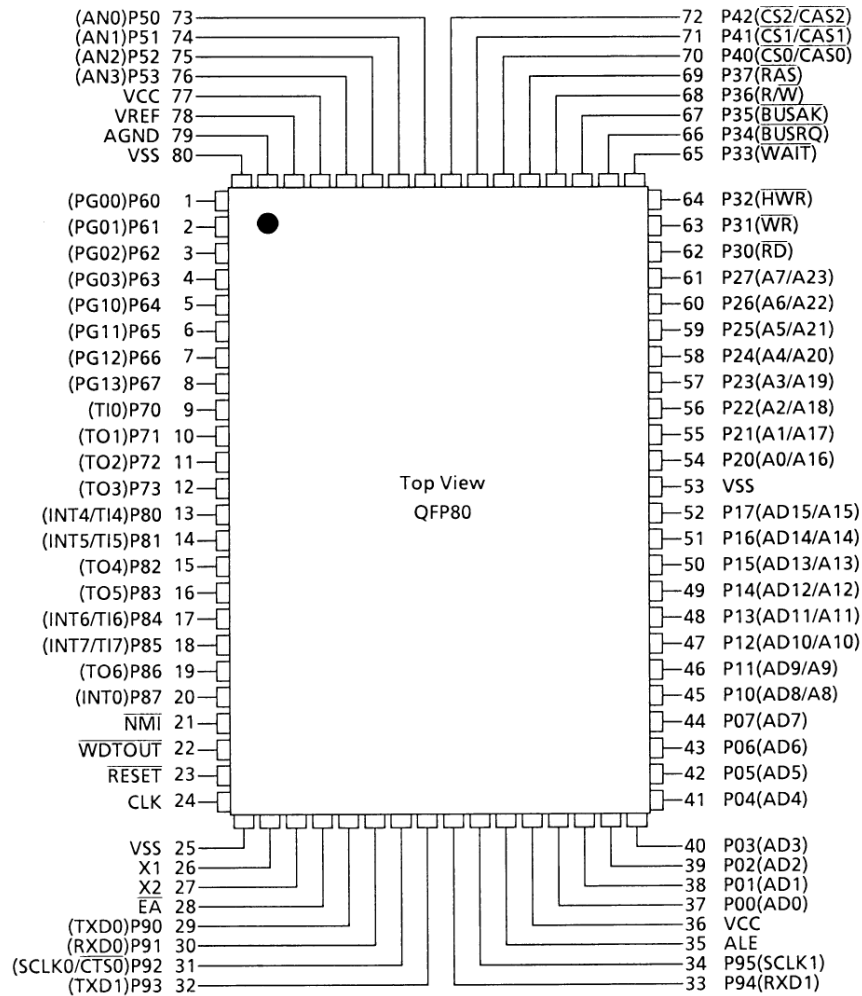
(AN0)P50 73
(AN1)P51 74
(AN2)P52 75
(AN3)P53 76
VCC 77
VREF 78
AGND 79
VSS 80

72 P42($\overline{CS2}$/$\overline{CAS2}$)
71 P41($\overline{CS1}$/$\overline{CAS1}$)
70 P40($\overline{CS0}$/$\overline{CAS0}$)
69 P37($\overline{RAS}$)
68 P36(R/$\overline{W}$)
67 P35($\overline{BUSAK}$)
66 P34($\overline{BUSRQ}$)
65 P33($\overline{WAIT}$)

(PG00)P60 1
(PG01)P61 2
(PG02)P62 3
(PG03)P63 4
(PG10)P64 5
(PG11)P65 6
(PG12)P66 7
(PG13)P67 8
(TI0)P70 9
(TO1)P71 10
(TO2)P72 11
(TO3)P73 12
(INT4/TI4)P80 13
(INT5/TI5)P81 14
(TO4)P82 15
(TO5)P83 16
(INT6/TI6)P84 17
(INT7/TI7)P85 18
(TO6)P86 19
(INT0)P87 20
$\overline{NMI}$ 21
$\overline{WDTOUT}$ 22
$\overline{RESET}$ 23
CLK 24

Top View
QFP80

64 P32($\overline{HWR}$)
63 P31($\overline{WR}$)
62 P30($\overline{RD}$)
61 P27(A7/A23)
60 P26(A6/A22)
59 P25(A5/A21)
58 P24(A4/A20)
57 P23(A3/A19)
56 P22(A2/A18)
55 P21(A1/A17)
54 P20(A0/A16)
53 VSS
52 P17(AD15/A15)
51 P16(AD14/A14)
50 P15(AD13/A13)
49 P14(AD12/A12)
48 P13(AD11/A11)
47 P12(AD10/A10)
46 P11(AD9/A9)
45 P10(AD8/A8)
44 P07(AD7)
43 P06(AD6)
42 P05(AD5)
41 P04(AD4)

VSS 25
X1 26
X2 27
$\overline{EA}$ 28
(TXD0)P90 29
(RXD0)P91 30
(SCLK0/$\overline{CTS0}$)P92 31
(TXD1)P93 32

40 P03(AD3)
39 P02(AD2)
38 P01(AD1)
37 P00(AD0)
36 VCC
35 ALE
34 P95(SCLK1)
33 P94(RXD1)